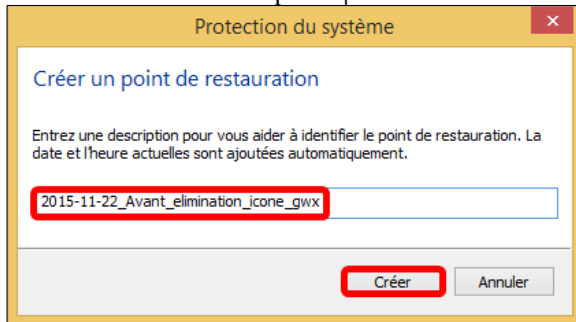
Protection du système

Créer un point de restauration

Entrez une description pour vous aider à identifier le point de restauration. La date et l'heure actuelles sont ajoutées automatiquement.

2015-11-22_Avant_elimination_icone_gwx

Créer

Annuler